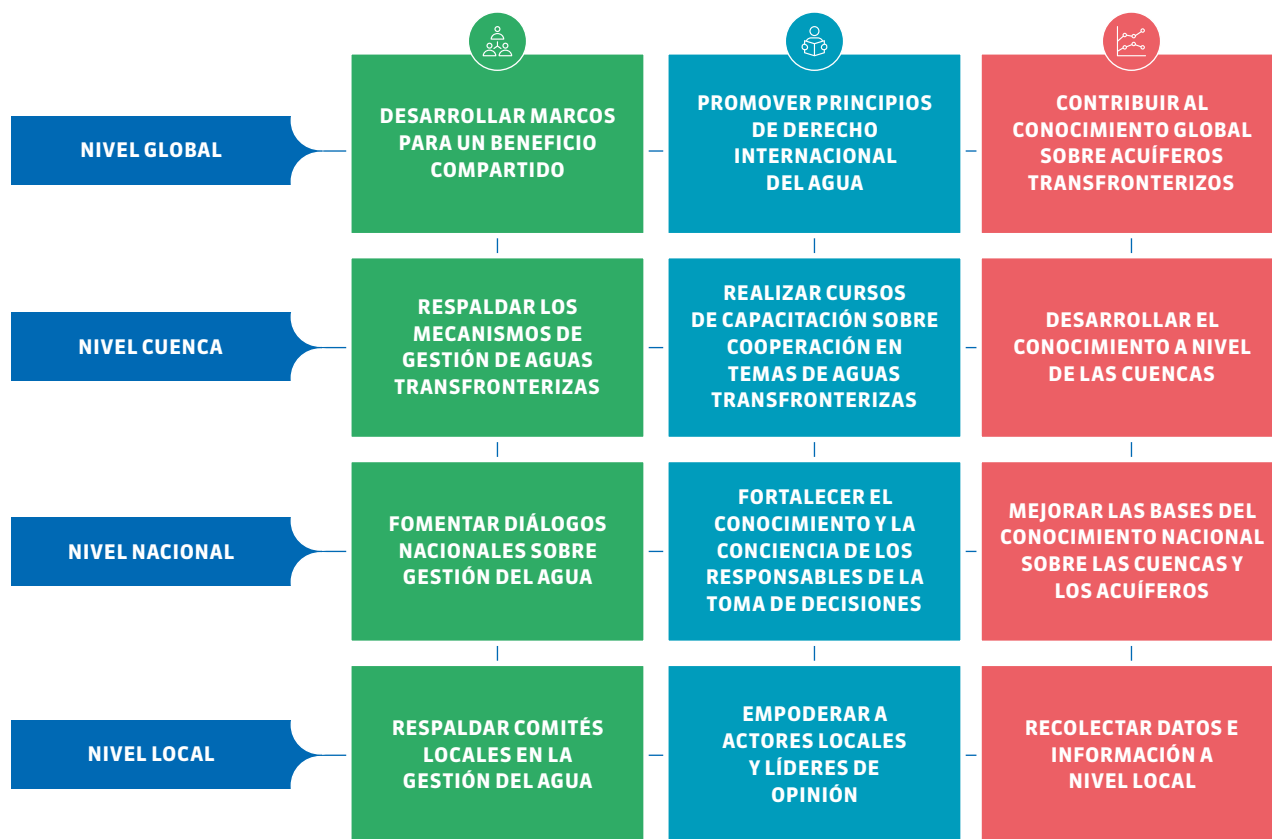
| | | | |
|---|---|---|---|
| NIVEL GLOBAL | DESARROLLAR MARCOS PARA UN BENEFICIO COMPARTIDO | PROMOVER PRINCIPIOS DE DERECHO INTERNACIONAL DEL AGUA | CONTRIBUIR AL CONOCIMIENTO GLOBAL SOBRE ACUÍFEROS TRANSFRONTERIZOS |
| NIVEL CUENCA | RESPALDAR LOS MECANISMOS DE GESTIÓN DE AGUAS TRANSFRONTERIZAS | REALIZAR CURSOS DE CAPACITACIÓN SOBRE COOPERACIÓN EN TEMAS DE AGUAS TRANSFRONTERIZAS | DESARROLLAR EL CONOCIMIENTO A NIVEL DE LAS CUENCAS |
| NIVEL NACIONAL | FOMENTAR DIÁLOGOS NACIONALES SOBRE GESTIÓN DEL AGUA | FORTALECER EL CONOCIMIENTO Y LA CONCIENCIA DE LOS RESPONSABLES DE LA TOMA DE DECISIONES | MEJORAR LAS BASES DEL CONOCIMIENTO NACIONAL SOBRE LAS CUENCAS Y LOS ACUÍFEROS |
| NIVEL LOCAL | RESPALDAR COMITÉS LOCALES EN LA GESTIÓN DEL AGUA | EMPODERAR A ACTORES LOCALES Y LÍDERES DE OPINIÓN | RECOLECTAR DATOS E INFORMACIÓN A NIVEL LOCAL |